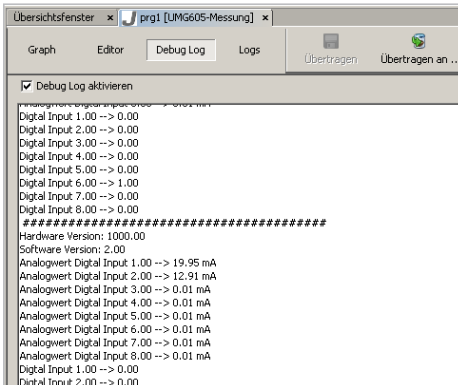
Übersichtsfenster × prg1 [UMG605-Messung] ×

Graph Editor Debug Log Logs Übertragen Übertragen an ...

Debug Log aktivieren

Analogwert Digtal Input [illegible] --> 0.01 mA
Digtal Input 1.00 --> 0.00
Digtal Input 2.00 --> 0.00
Digtal Input 3.00 --> 0.00
Digtal Input 4.00 --> 0.00
Digtal Input 5.00 --> 0.00
Digtal Input 6.00 --> 1.00
Digtal Input 7.00 --> 0.00
Digtal Input 8.00 --> 0.00
####################################
Hardware Version: 1000.00
Software Version: 2.00
Analogwert Digtal Input 1.00 --> 19.95 mA
Analogwert Digtal Input 2.00 --> 12.91 mA
Analogwert Digtal Input 3.00 --> 0.01 mA
Analogwert Digtal Input 4.00 --> 0.01 mA
Analogwert Digtal Input 5.00 --> 0.01 mA
Analogwert Digtal Input 6.00 --> 0.01 mA
Analogwert Digtal Input 7.00 --> 0.01 mA
Analogwert Digtal Input 8.00 --> 0.01 mA
Digtal Input 1.00 --> 0.00
Digtal Input 2.00 --> 0.00